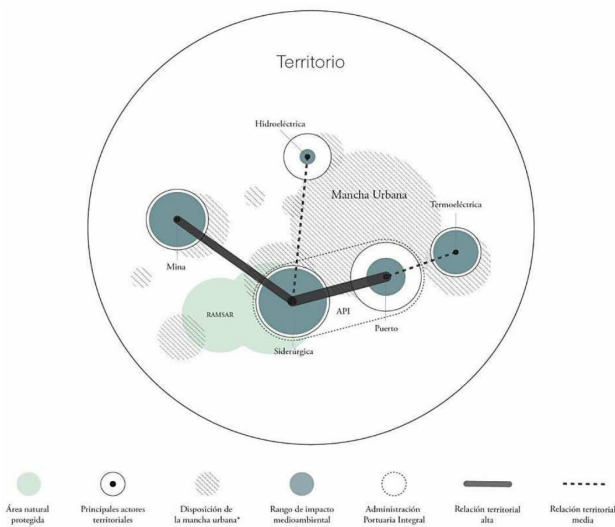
Territorio

Hidroeléctrica

Mancha Urbana

Termoeléctrica

Mina

RAMSAR

API

Puerto

Siderúrgica

Área natural protegida

Principales actores territoriales

Disposición de la mancha urbana*

Rango de impacto medioambiental

Administración Portuaria Integral

Relación territorial alta

Relación territorial media